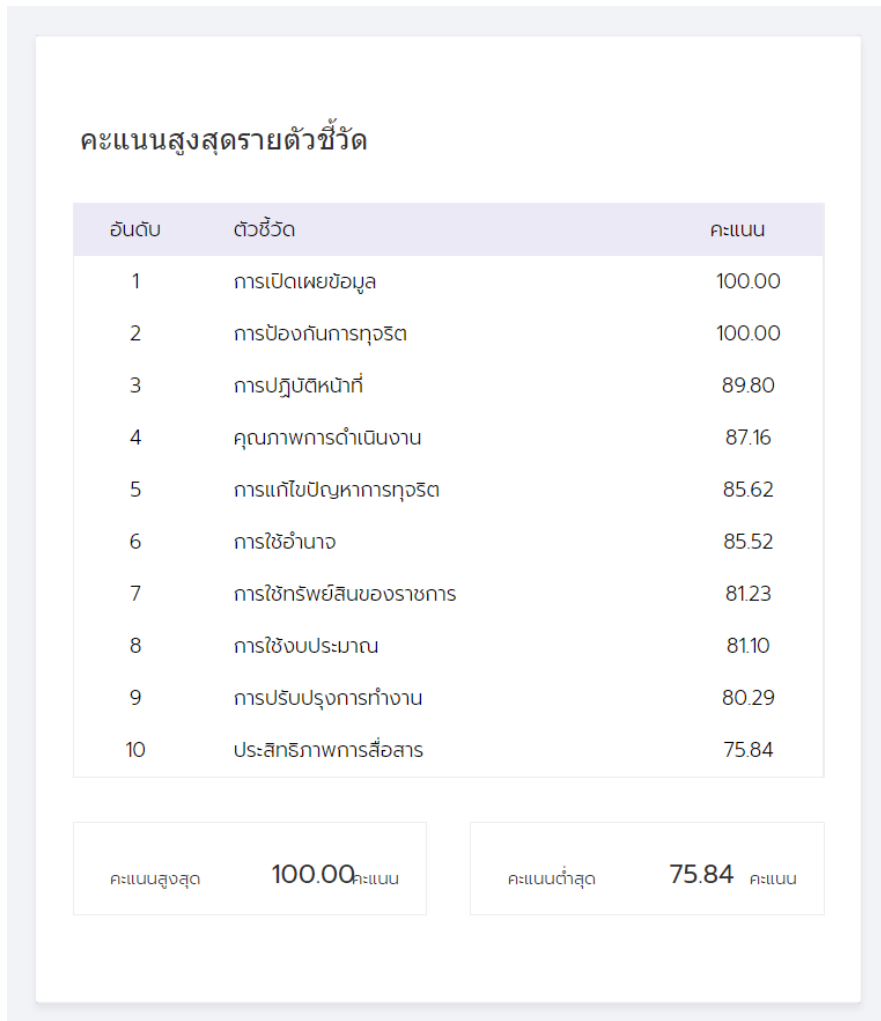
คะแนนสูงสุดรายตัวชี้วัด

| อันดับ | ตัวชี้วัด | คะแนน |
|---|---|---|
| 1 | การเปิดเผยข้อมูล | 100.00 |
| 2 | การป้องกันการทุจริต | 100.00 |
| 3 | การปฏิบัติหน้าที่ | 89.80 |
| 4 | คุณภาพการดำเนินงาน | 87.16 |
| 5 | การแก้ไขปัญหาการทุจริต | 85.62 |
| 6 | การใช้อำนาจ | 85.52 |
| 7 | การใช้ทรัพย์สินของราชการ | 81.23 |
| 8 | การใช้งบประมาณ | 81.10 |
| 9 | การปรับปรุงการทำงาน | 80.29 |
| 10 | ประสิทธิภาพการสื่อสาร | 75.84 |

คะแนนสูงสุด 100.00 คะแนน

คะแนนต่ำสุด 75.84 คะแนน